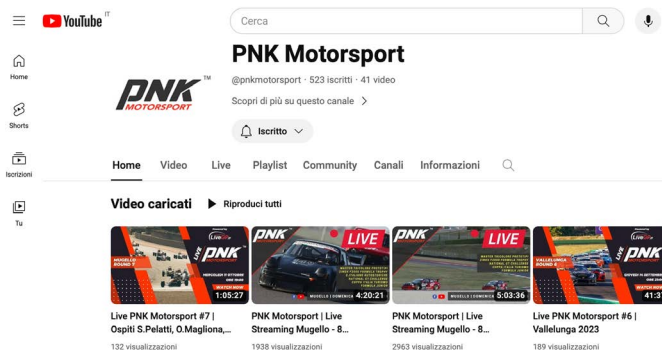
YouTube IT

Cerca

Home

Shorts

Iscrizioni

Tu

PNK MOTORSPORT ™

PNK Motorsport

@pnkmotorsport · 523 iscritti · 41 video

Scopri di più su questo canale

Iscritto

Home Video Live Playlist Community Canali Informazioni

Video caricati Riproduci tutti

PNK LIVE MUGELLO ROUND 7 WATCH NOW 1:05:27

Live PNK Motorsport #7 | Ospiti S.Pelatti, O.Magliona,...

132 visualizzazioni

PNK LIVE MUGELLO | DOMENICA 4:20:21

PNK Motorsport | Live Streaming Mugello - 8...

1938 visualizzazioni

PNK LIVE MUGELLO | DOMENICA 5:03:36

PNK Motorsport | Live Streaming Mugello - 8...

2963 visualizzazioni

PNK LIVE VALLELUNGA ROUND 6 WATCH NOW 41:3

Live PNK Motorsport #6 | Vallelunga 2023

189 visualizzazioni